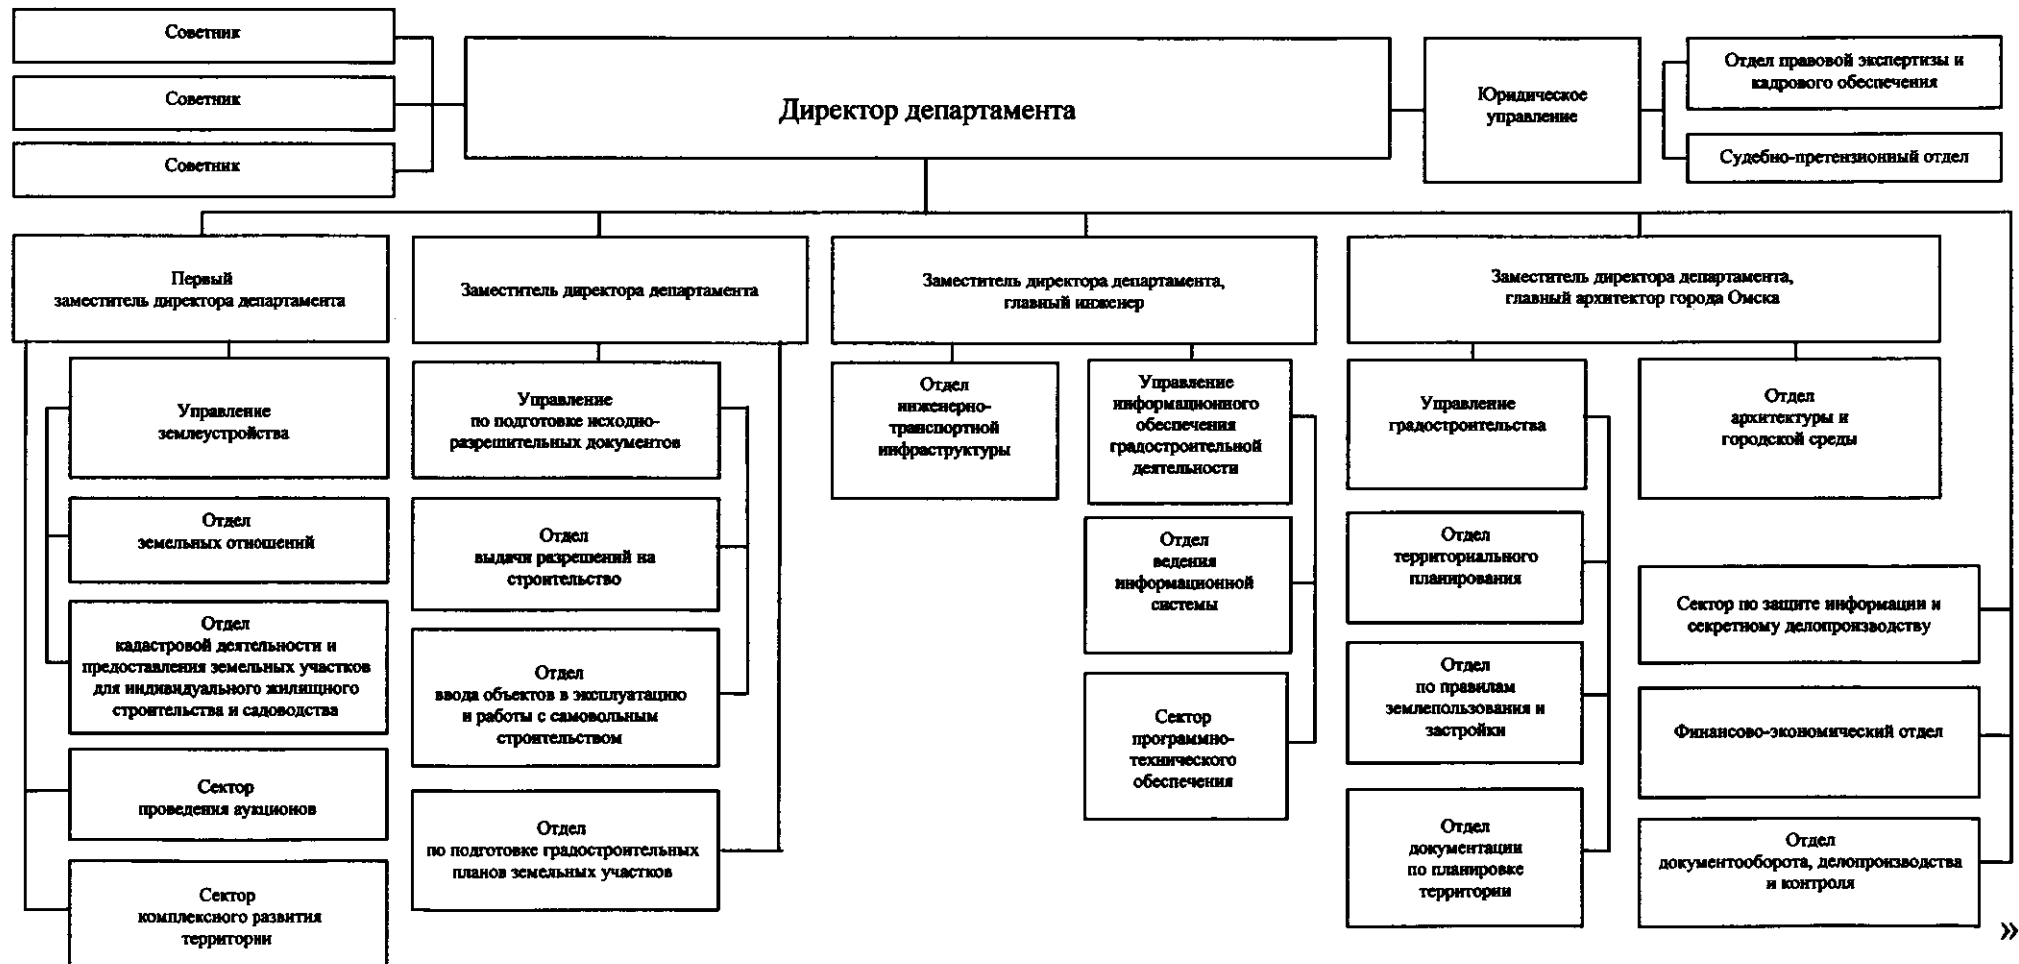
Советник

Советник

Советник

Директор департамента

Юридическое управление

Отдел правовой экспертизы и кадрового обеспечения

Судебно-претензионный отдел

Первый заместитель директора департамента

Управление землеустройства

Отдел земельных отношений

Отдел кадастровой деятельности и предоставления земельных участков для индивидуального жилищного строительства и садоводства

Сектор проведения аукционов

Сектор комплексного развития территории

Заместитель директора департамента

Управление по подготовке исходно-разрешительных документов

Отдел выдачи разрешений на строительство

Отдел ввода объектов в эксплуатацию и работы с самовольным строительством

Отдел по подготовке градостроительных планов земельных участков

Заместитель директора департамента, главный инженер

Отдел инженерно-транспортной инфраструктуры

Управление информационного обеспечения градостроительной деятельности

Отдел ведения информационной системы

Сектор программно-технического обеспечения

Заместитель директора департамента, главный архитектор города Омска

Управление градостроительства

Отдел территориального планирования

Отдел по правилам землепользования и застройки

Отдел документации по планировке территории

Отдел архитектуры и городской среды

Сектор по защите информации и секретному делопроизводству

Финансово-экономический отдел

Отдел документооборота, делопроизводства и контроля

»